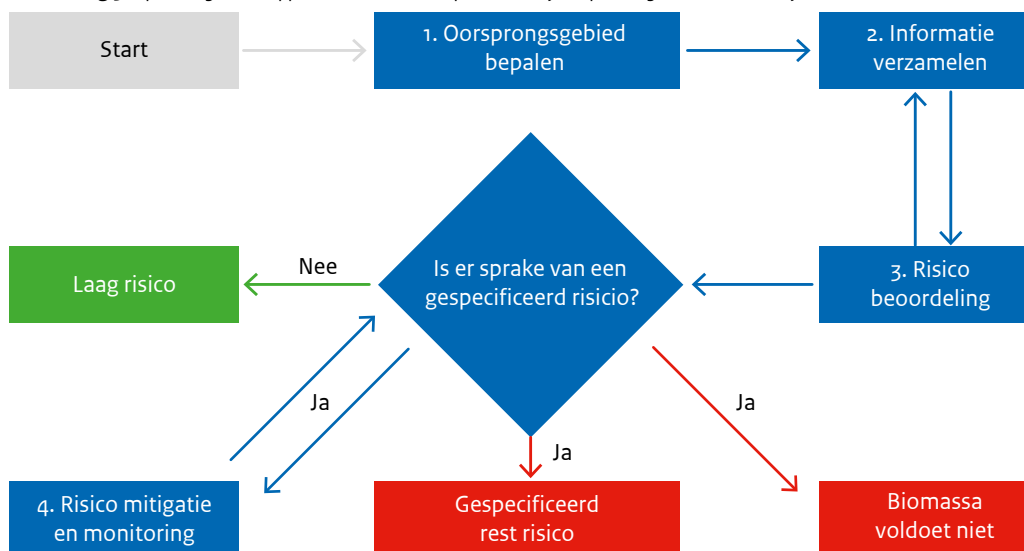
Start

1. Oorsprongsgebied bepalen

2. Informatie verzamelen

3. Risico beoordeling

Is er sprake van een gespecificeerd risicio?

Nee

Laag risico

Ja

Ja

Ja

4. Risico mitigatie en monitoring

Gespecificeerd rest risico

Biomassa voldoet niet